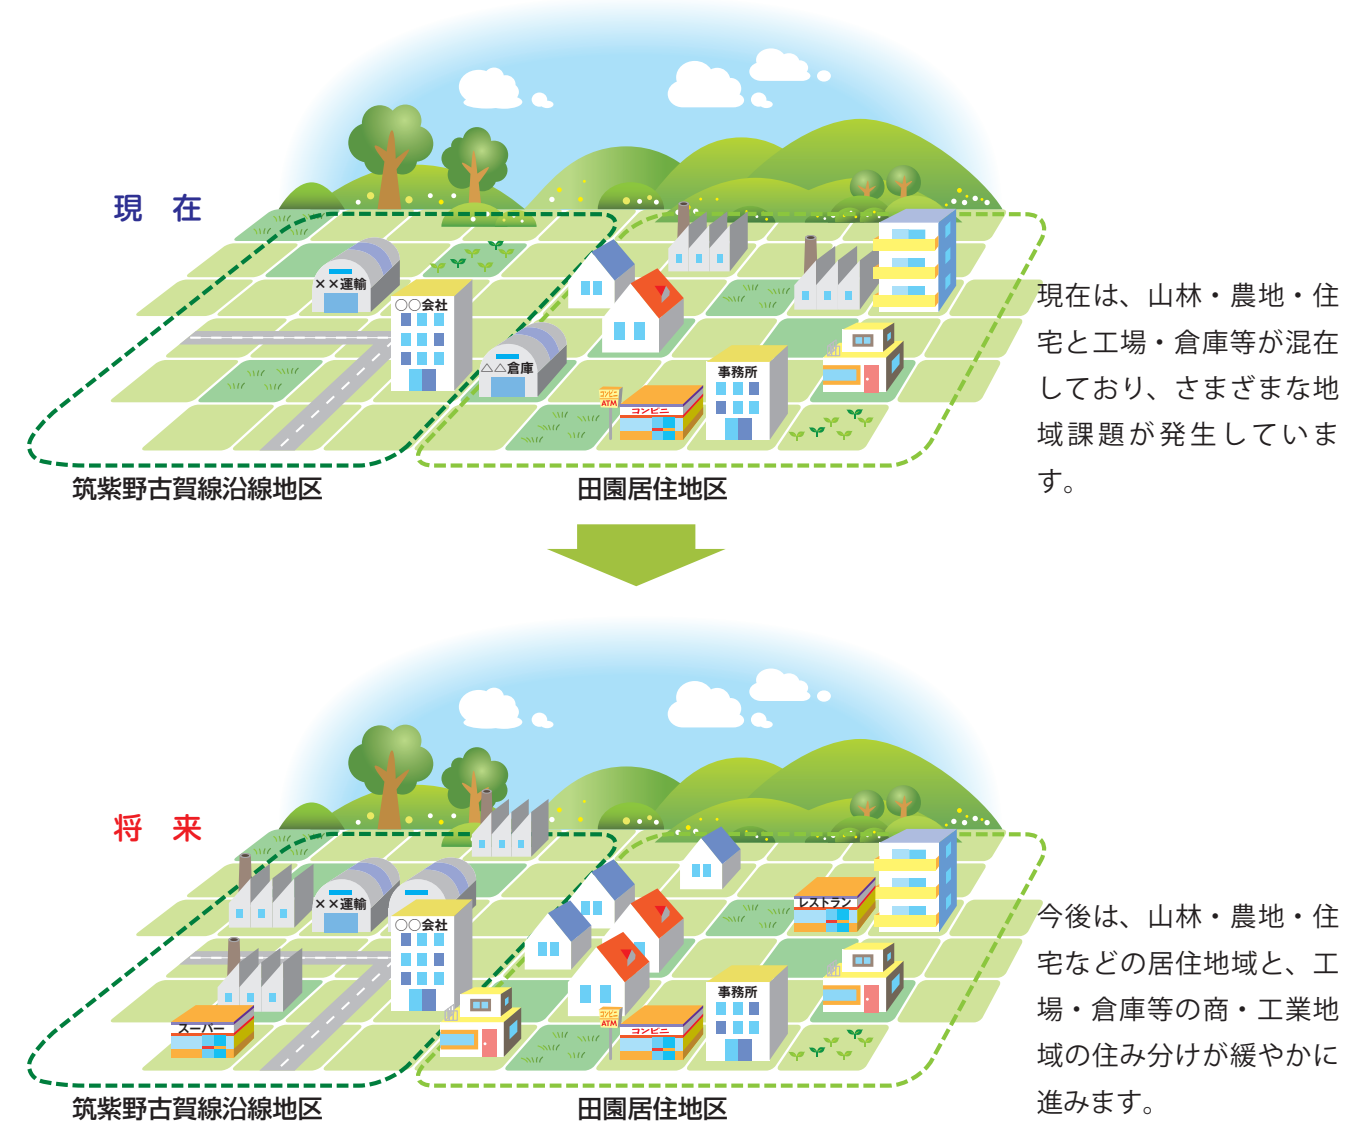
現　在

××運輸

○○会社

△△倉庫

事務所

コンビニ

コンビニ ATM

筑紫野古賀線沿線地区

田園居住地区

現在は、山林・農地・住宅と工場・倉庫等が混在しており、さまざまな地域課題が発生しています。

将　来

××運輸

○○会社

レストラン

事務所

スーパー

コンビニ

コンビニ ATM

筑紫野古賀線沿線地区

田園居住地区

今後は、山林・農地・住宅などの居住地域と、工場・倉庫等の商・工業地域の住み分けが緩やかに進みます。